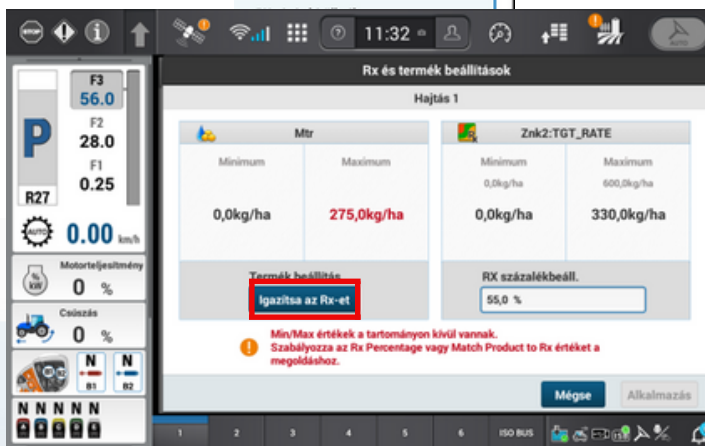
STOP

11:32

AUTO

F3
56.0
F2
28.0
F1
0.25

P

R27

AUTO 0.00 km/h

Motorteljesítmény
% kW 0 %

Csúszás
0 %

N B1
N B2

N N N N N

Rx és termék beállítások

Hajtás 1

| Mtr | |
|---|---|
| Minimum | Maximum |
| 0,0kg/ha | 275,0kg/ha |

Termék beállítás

Igazítsa az Rx-et

| Znk2:TGT_RATE | |
|---|---|
| Minimum | Maximum |
| 0,0kg/ha | 600,0kg/ha |
| 0,0kg/ha | 330,0kg/ha |

RX százalékbeáll.

55,0 %

Min/Max értékek a tartományon kívül vannak. Szabályozza az Rx Percentage vagy Match Product to Rx értéket a megoldáshoz.

Mégse

Alkalmazás

1 2 3 4 5 6 ISO BUS